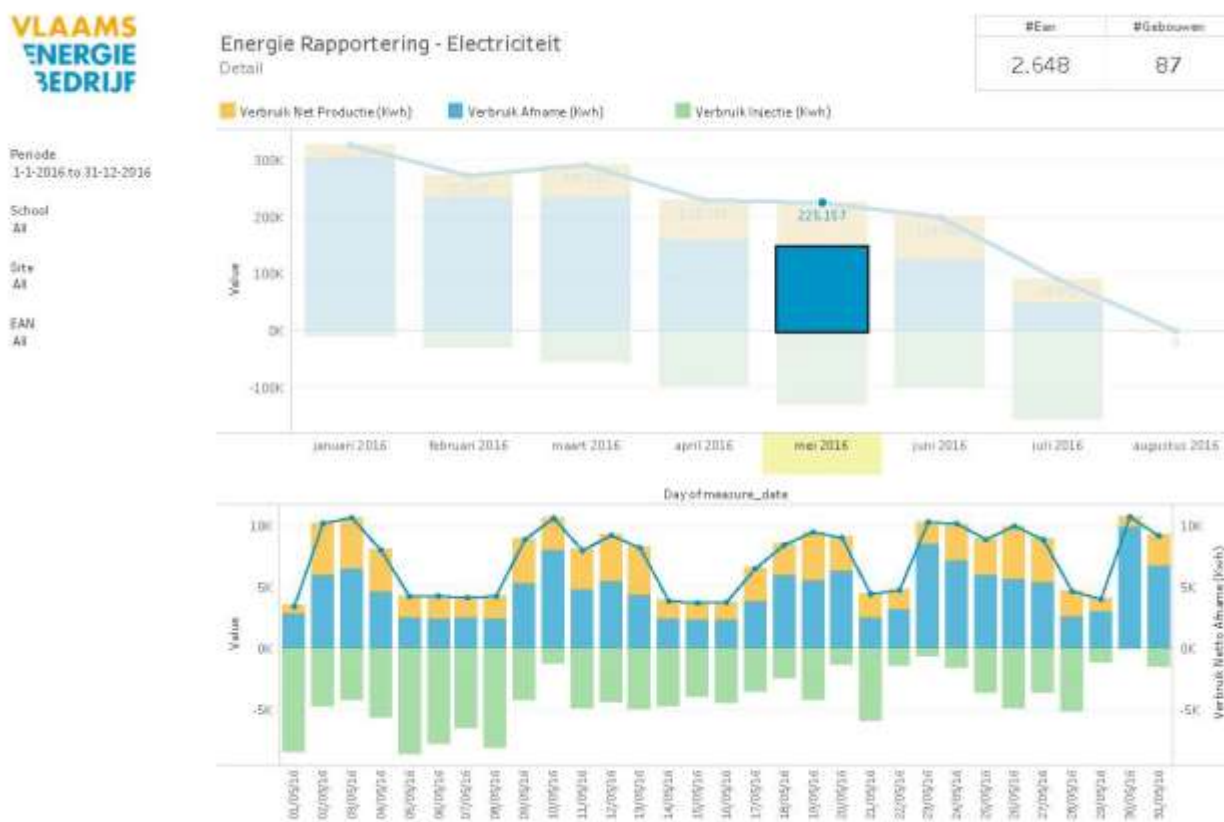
VLAAMS ENERGIE BEDRIJF

Energie Rapportering - Electriciteit
Detail

| #Ean | #Gebouwen |
|---|---|
| 2.648 | 87 |

Periode
1-1-2016 to 31-12-2016

School
All

Site
All

EAN
All

Verbruik Net Productie (Kwh)
Verbruik Afname (Kwh)
Verbruik Injectie (Kwh)

300K
200K
100K
0K
-100K
Value

225.157

0

januari 2016
februari 2016
maart 2016
april 2016
mei 2016
juni 2016
juli 2016
augustus 2016

Day of measure_date

10K
5K
0K
-5K
Value

10K
5K
0K
-5K
Verbruik Netto Afname (Kwh)

01/05/16
02/05/16
03/05/16
04/05/16
05/05/16
06/05/16
07/05/16
08/05/16
09/05/16
10/05/16
11/05/16
12/05/16
13/05/16
14/05/16
15/05/16
16/05/16
17/05/16
18/05/16
19/05/16
20/05/16
21/05/16
22/05/16
23/05/16
24/05/16
25/05/16
26/05/16
27/05/16
28/05/16
29/05/16
30/05/16
31/05/16